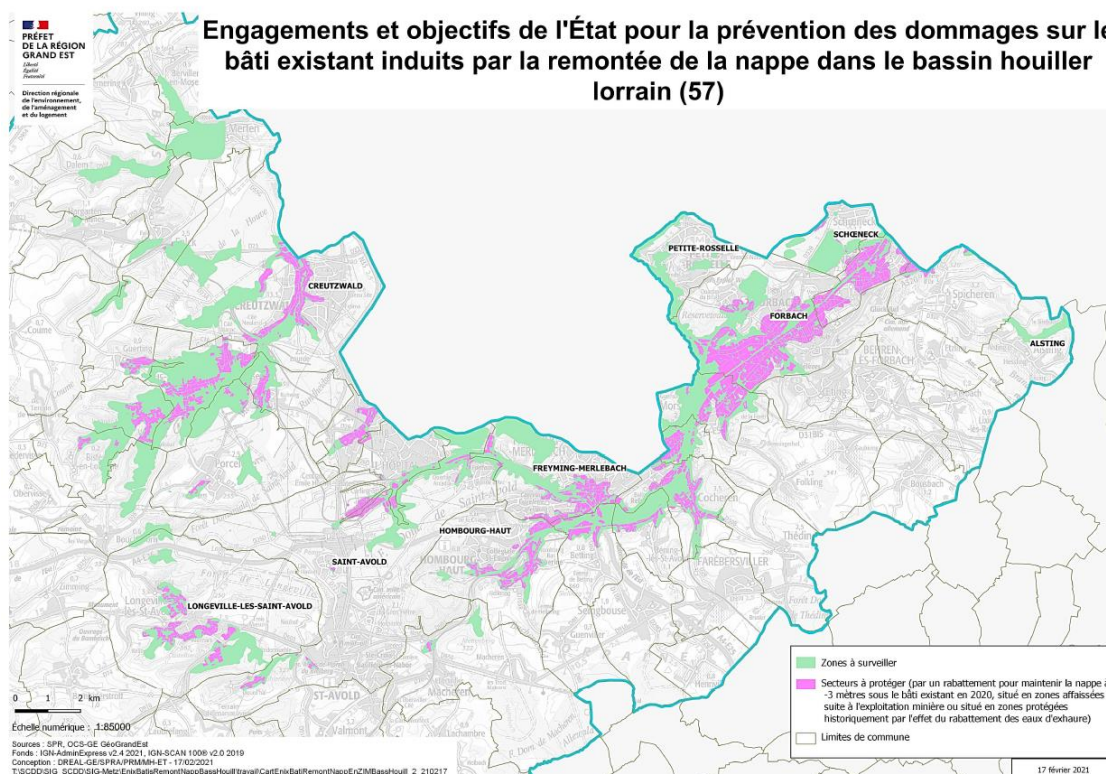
PRÉFET DE LA RÉGION GRAND EST
Liberté Égalité Fraternité

Direction régionale de l'environnement, de l'aménagement et du logement

Engagements et objectifs de l'État pour la prévention des dommages sur le bâti existant induits par la remontée de la nappe dans le bassin houiller lorrain (57)

CREUTZWALD
PETITE-ROSSELLE
SCHOENECK
FORBACH
ALSTING
FREYMING-MERLEBACH
HOMBOURG-HAUT
SAINT-AVOLD
LONGEVILLE-LES-SAINT-AVOLD

Zones à surveiller
Secteurs à protéger (par un rabattement pour maintenir la nappe à -3 mètres sous le bâti existant en 2020, situé en zones affaissées suite à l'exploitation minière ou situé en zones protégées historiquement par l'effet du rabattement des eaux d'exhaure)
Limites de commune

0 1 2 km
Échelle numérique : 1:85000
Sources : SPR, OCS-GE GéoGrandEst
Fonds : IGN-AdminExpress v2.4 2021, IGN-SCAN 100® v2.0 2019
Conception : DREAL-GE/SPRA/PRM/MH-ET - 17/02/2021
T:\SCDD\SIG_SCDD\SIG-Metz\EnixBatisRemontNappBassHouill\travail\CartEnixBatiRemontNappEnZIMBassHouill_2_210217

17 février 2021